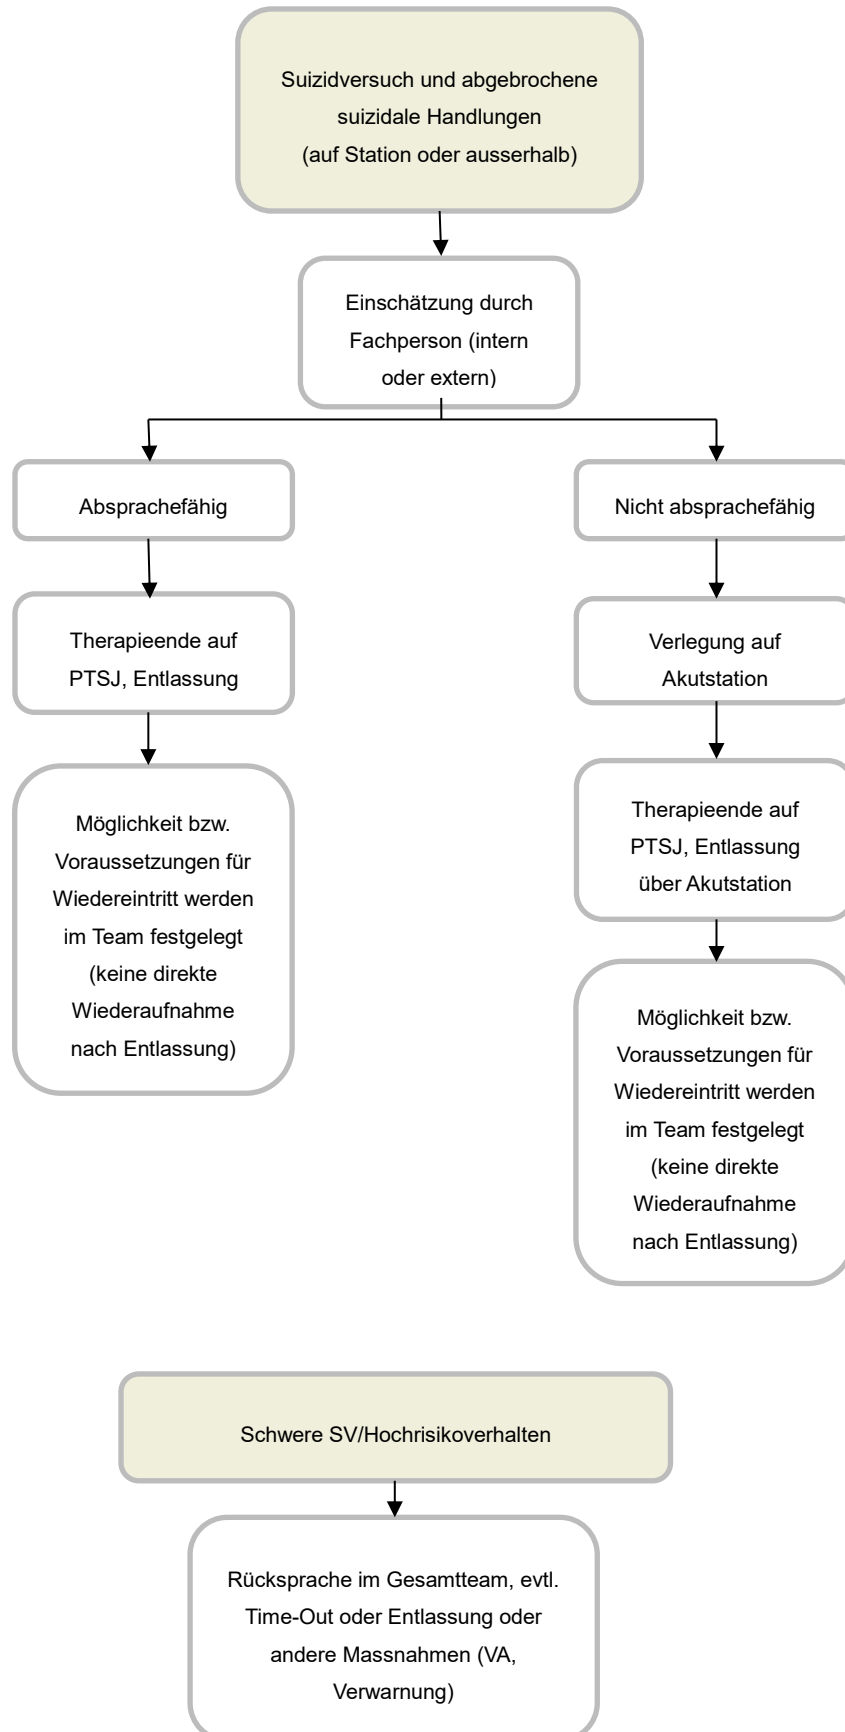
Suizidversuch und abgebrochene suizidale Handlungen (auf Station oder ausserhalb)

Einschätzung durch Fachperson (intern oder extern)

Absprachefähig

Therapieende auf PTSJ, Entlassung

Möglichkeit bzw. Voraussetzungen für Wiedereintritt werden im Team festgelegt (keine direkte Wiederaufnahme nach Entlassung)

Nicht absprachefähig

Verlegung auf Akutstation

Therapieende auf PTSJ, Entlassung über Akutstation

Möglichkeit bzw. Voraussetzungen für Wiedereintritt werden im Team festgelegt (keine direkte Wiederaufnahme nach Entlassung)

Schwere SV/Hochrisikoverhalten

Rücksprache im Gesamtteam, evtl. Time-Out oder Entlassung oder andere Massnahmen (VA, Verwarnung)